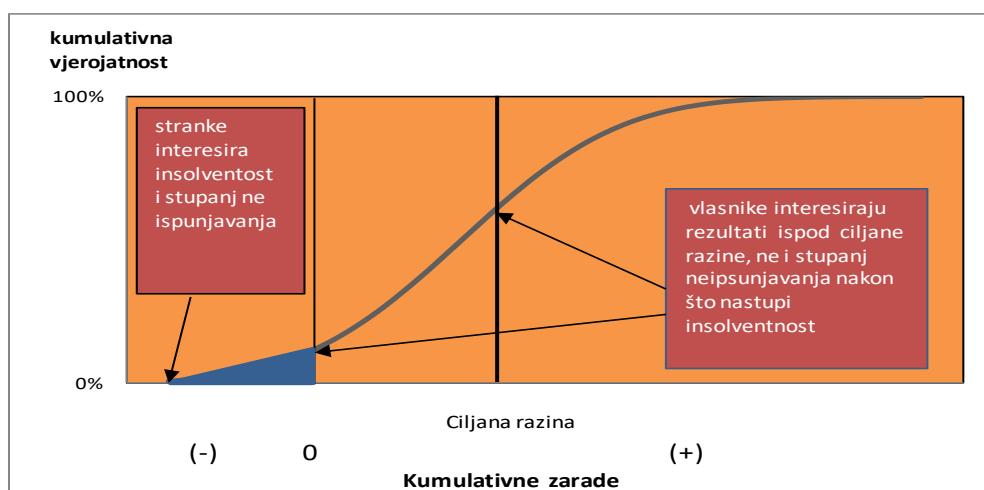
kumulativna vjerojatnost

100%

stranke interesira insolventost i stupanj ne ispunjavanja

vlasnike interesiraju rezultati ispod ciljane razine, ne i stupanj neipsunjavanja nakon što nastupi insolventnost

0%

Ciljana razina

(-) 0 (+)

Kumulativne zarade